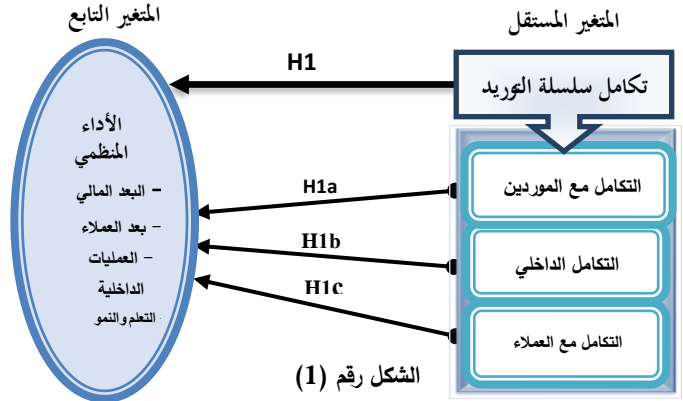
المتغير التابع

المتغير المستقل

H1

تكامل سلسلة التوريد

الأداء المنظمي

– البعد المالي
– بعد العملاء
– العمليات الداخلية
التعلم والنمو

H1a

التكامل مع الموردين

H1b

التكامل الداخلي

H1c

التكامل مع العملاء

الشكل رقم (1)